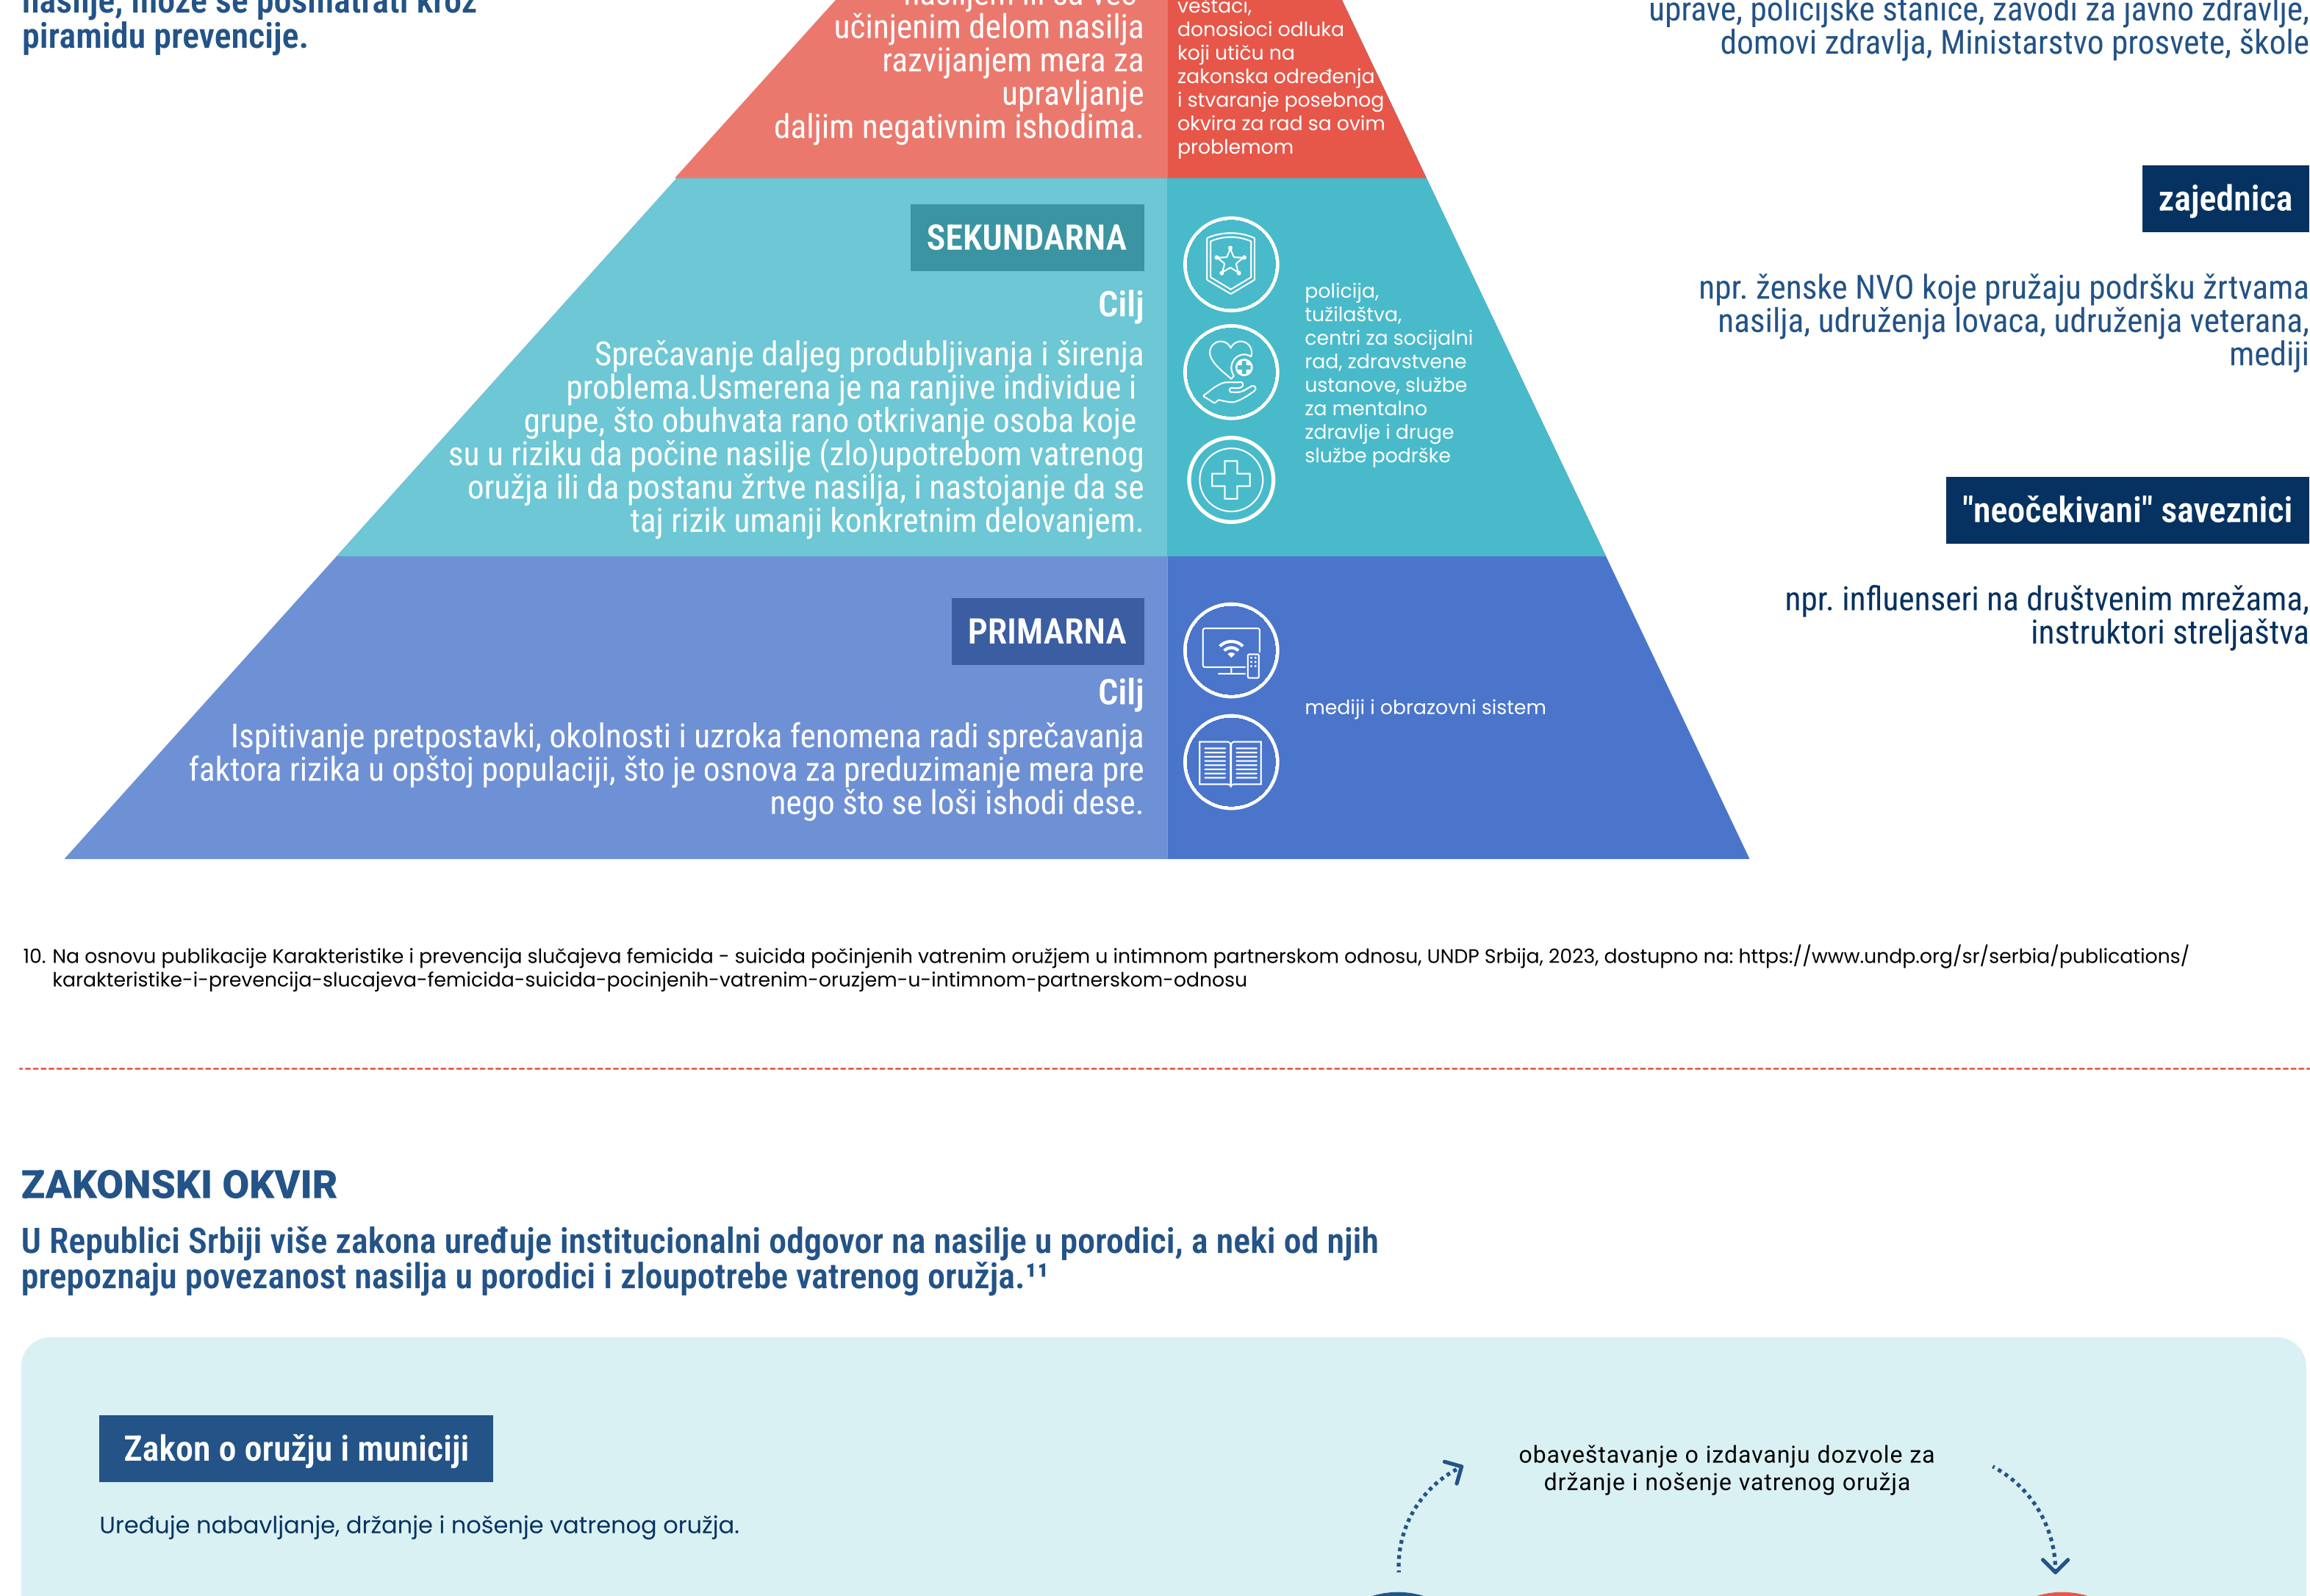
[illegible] piramidu prevencije.

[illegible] učinjenim delom nasilja razvijanjem mera za upravljanje daljim negativnim ishodima.

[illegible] donosioci odluka koji utiču na zakonska određenja i stvaranje posebnog okvira za rad sa ovim problemom

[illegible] uprave, policijske stanice, zavodi za javno zdravlje, domovi zdravlja, Ministarstvo prosvete, škole

zajednica

npr. ženske NVO koje pružaju podršku žrtvama nasilja, udruženja lovaca, udruženja veterana, mediji

SEKUNDARNA

Cilj

Sprečavanje daljeg produbljivanja i širenja problema.Usmerena je na ranjive individue i grupe, što obuhvata rano otkrivanje osoba koje su u riziku da počine nasilje (zlo)upotrebom vatrenog oružja ili da postanu žrtve nasilja, i nastojanje da se taj rizik umanji konkretnim delovanjem.

policija, tužilaštva, centri za socijalni rad, zdravstvene ustanove, službe za mentalno zdravlje i druge službe podrške

"neočekivani" saveznici

npr. influenseri na društvenim mrežama, instruktori streljaštva

PRIMARNA

Cilj

Ispitivanje pretpostavki, okolnosti i uzroka fenomena radi sprečavanja faktora rizika u opštoj populaciji, što je osnova za preduzimanje mera pre nego što se loši ishodi dese.

mediji i obrazovni sistem

10. Na osnovu publikacije Karakteristike i prevencija slučajeva femicida - suicida počinjenih vatrenim oružjem u intimnom partnerskom odnosu, UNDP Srbija, 2023, dostupno na: https://www.undp.org/sr/serbia/publications/karakteristike-i-prevencija-slucajeva-femicida-suicida-pocinjenih-vatrenim-oruzjem-u-intimnom-partnerskom-odnosu

ZAKONSKI OKVIR

U Republici Srbiji više zakona uređuje institucionalni odgovor na nasilje u porodici, a neki od njih prepoznaju povezanost nasilja u porodici i zloupotrebe vatrenog oružja.$^{11}$

Zakon o oružju i municiji

Uređuje nabavljanje, držanje i nošenje vatrenog oružja.

obaveštavanje o izdavanju dozvole za držanje i nošenje vatrenog oružja